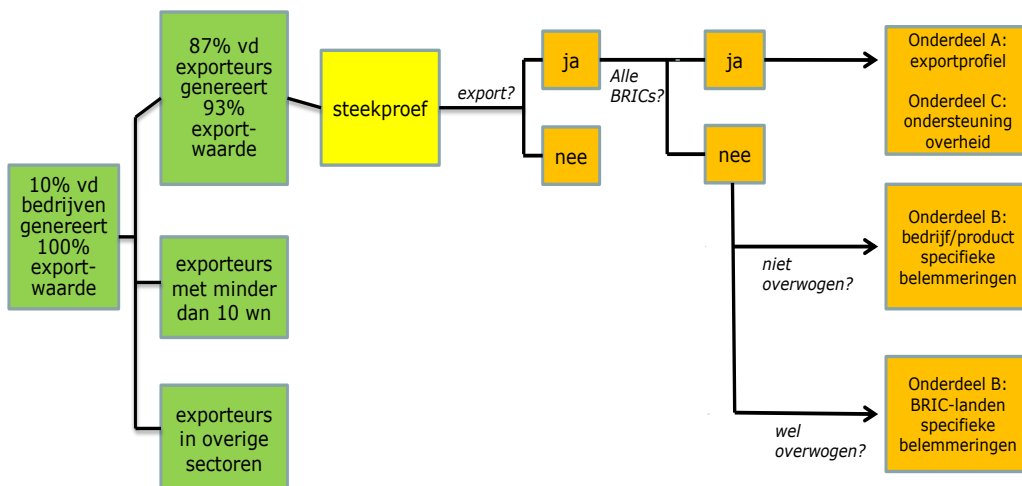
10% vd bedrijven genereert 100% exportwaarde

87% vd exporteurs genereert 93% exportwaarde

exporteurs met minder dan 10 wn

exporteurs in overige sectoren

steekproef

export?

ja

nee

Alle BRICs?

ja

nee

Onderdeel A: exportprofiel

Onderdeel C: ondersteuning overheid

niet overwogen?

Onderdeel B: bedrijf/product specifieke belemmeringen

wel overwogen?

Onderdeel B: BRIC-landen specifieke belemmeringen